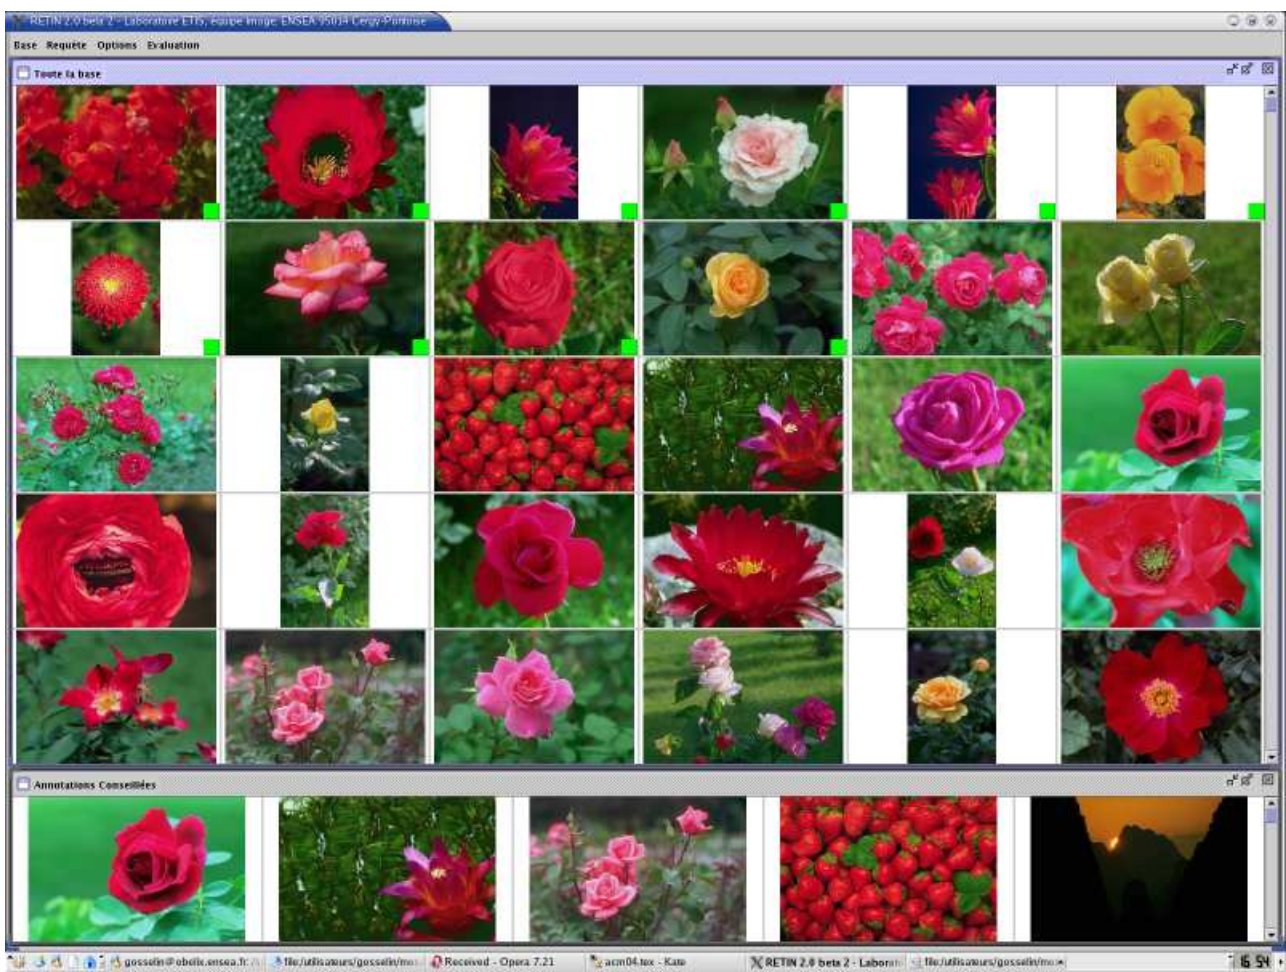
RETIN 2.0 beta 2 - Laboratoire ETIS, équipe image, ENSEA 95014 Cergy-Pontoise

Base Requête Options Evaluation

Toute la base

Annotations Conseillées

gosselin@obelix.ensea.fr file:/utilisateurs/gosselin/mo Received - Opera 7.21 acm04.tex - Kate RETIN 2.0 beta 2 - Laborat file:/utilisateurs/gosselin/mo 16 54